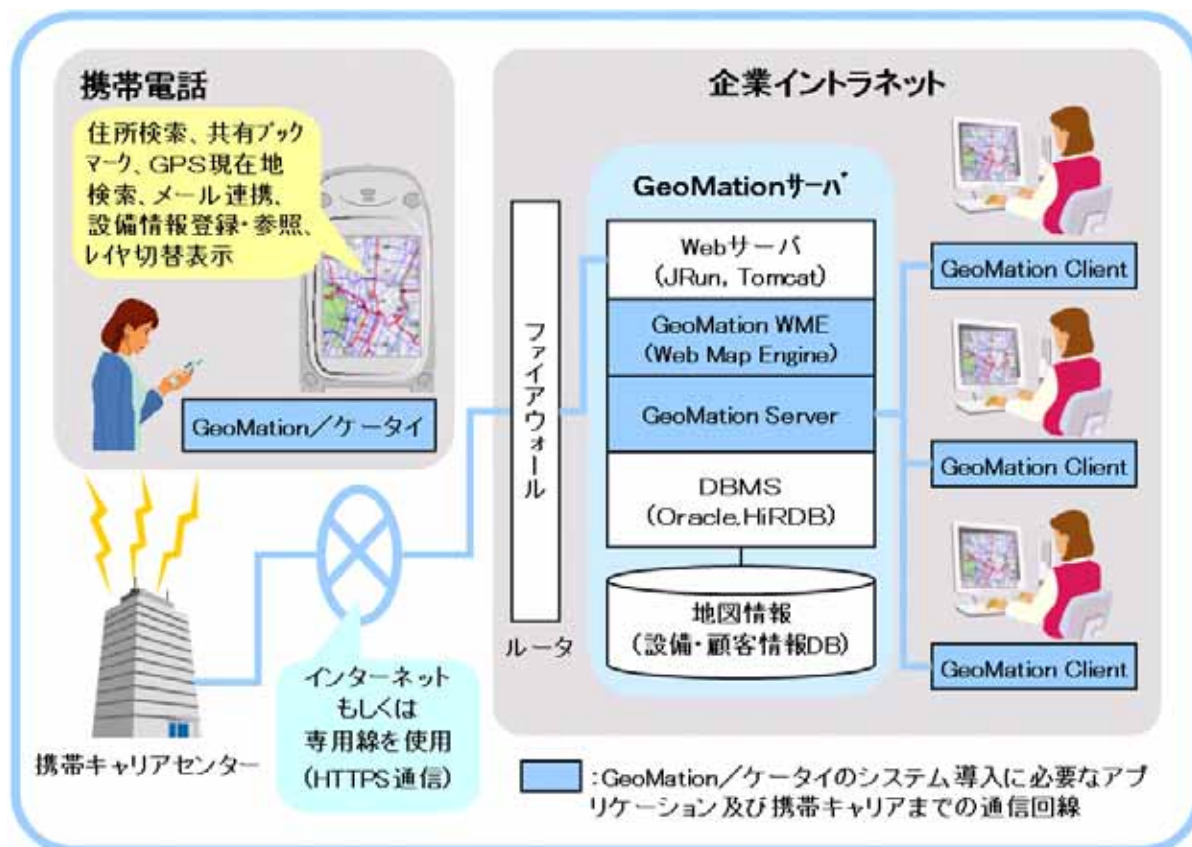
携帯電話

住所検索、共有ブックマーク、GPS現在地検索、メール連携、設備情報登録･参照、レイヤ切替表示

GeoMation／ケータイ

携帯キャリアセンター

インターネットもしくは専用線を使用（HTTPS通信）

ファイアウォール

ルータ

企業イントラネット

GeoMationサーバ

Webサーバ（JRun, Tomcat）

GeoMation WME（Web Map Engine）

GeoMation Server

DBMS（Oracle.HiRDB）

地図情報（設備・顧客情報DB）

GeoMation Client

GeoMation Client

GeoMation Client

：GeoMation／ケータイのシステム導入に必要なアプリケーション及び携帯キャリアまでの通信回線